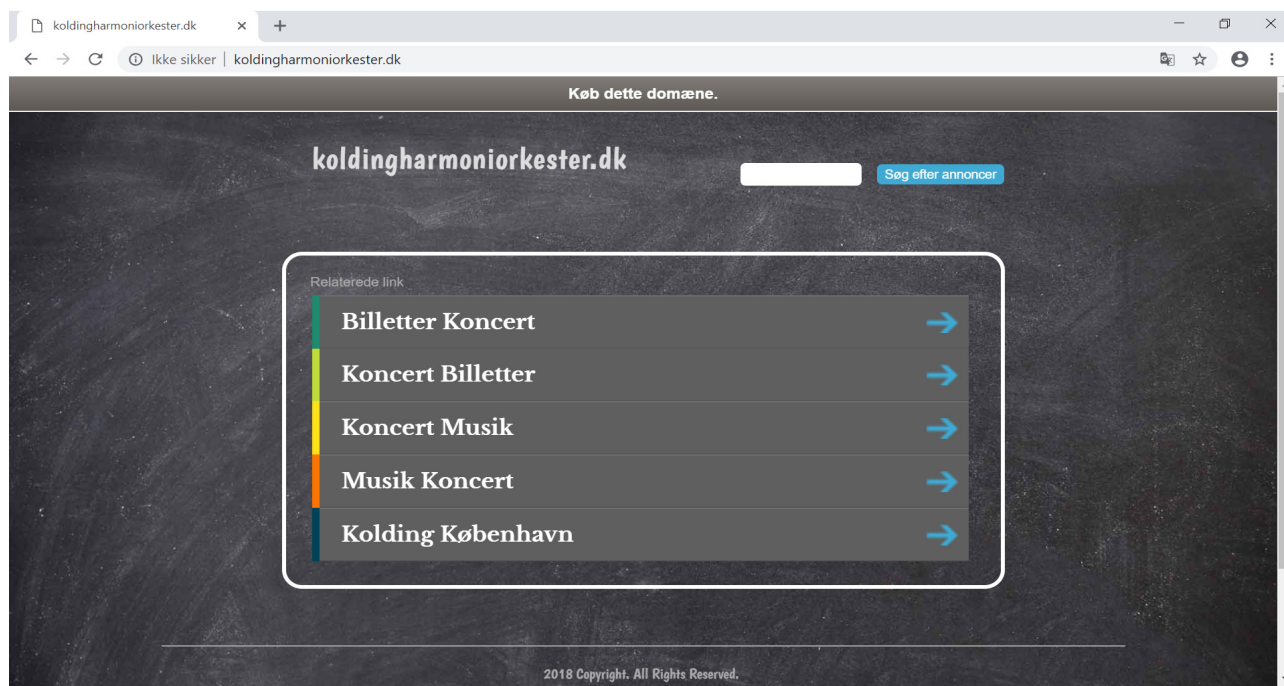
koldingharmoniorkester.dk

Ikke sikker | koldingharmoniorkester.dk

Køb dette domæne.

koldingharmoniorkester.dk

Søg efter annoncer

Relaterede link

Billetter Koncert

Koncert Billetter

Koncert Musik

Musik Koncert

Kolding København

2018 Copyright. All Rights Reserved.